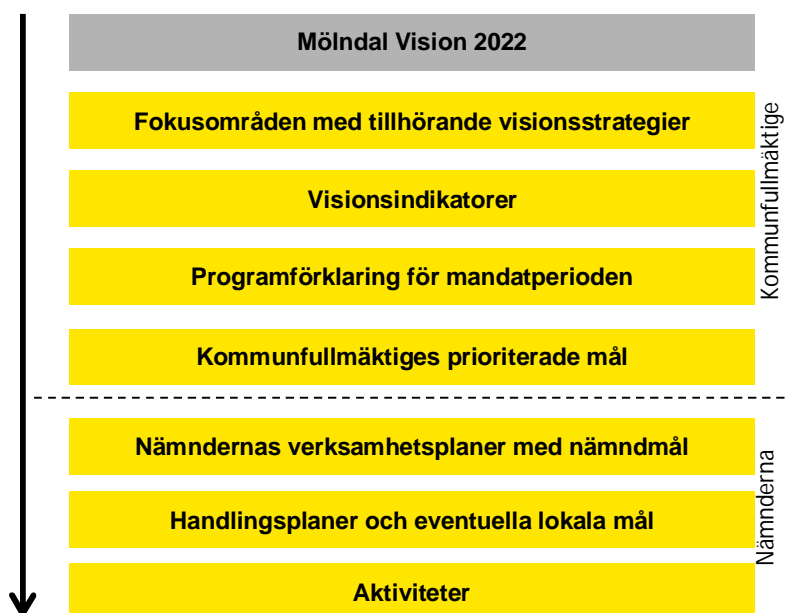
Mölndal Vision 2022

Fokusområden med tillhörande visionsstrategier

Visionsindikatorer

Programförklaring för mandatperioden

Kommunfullmäktiges prioriterade mål

Kommunfullmäktige

Nämndernas verksamhetsplaner med nämndmål

Handlingsplaner och eventuella lokala mål

Aktiviteter

Nämnderna